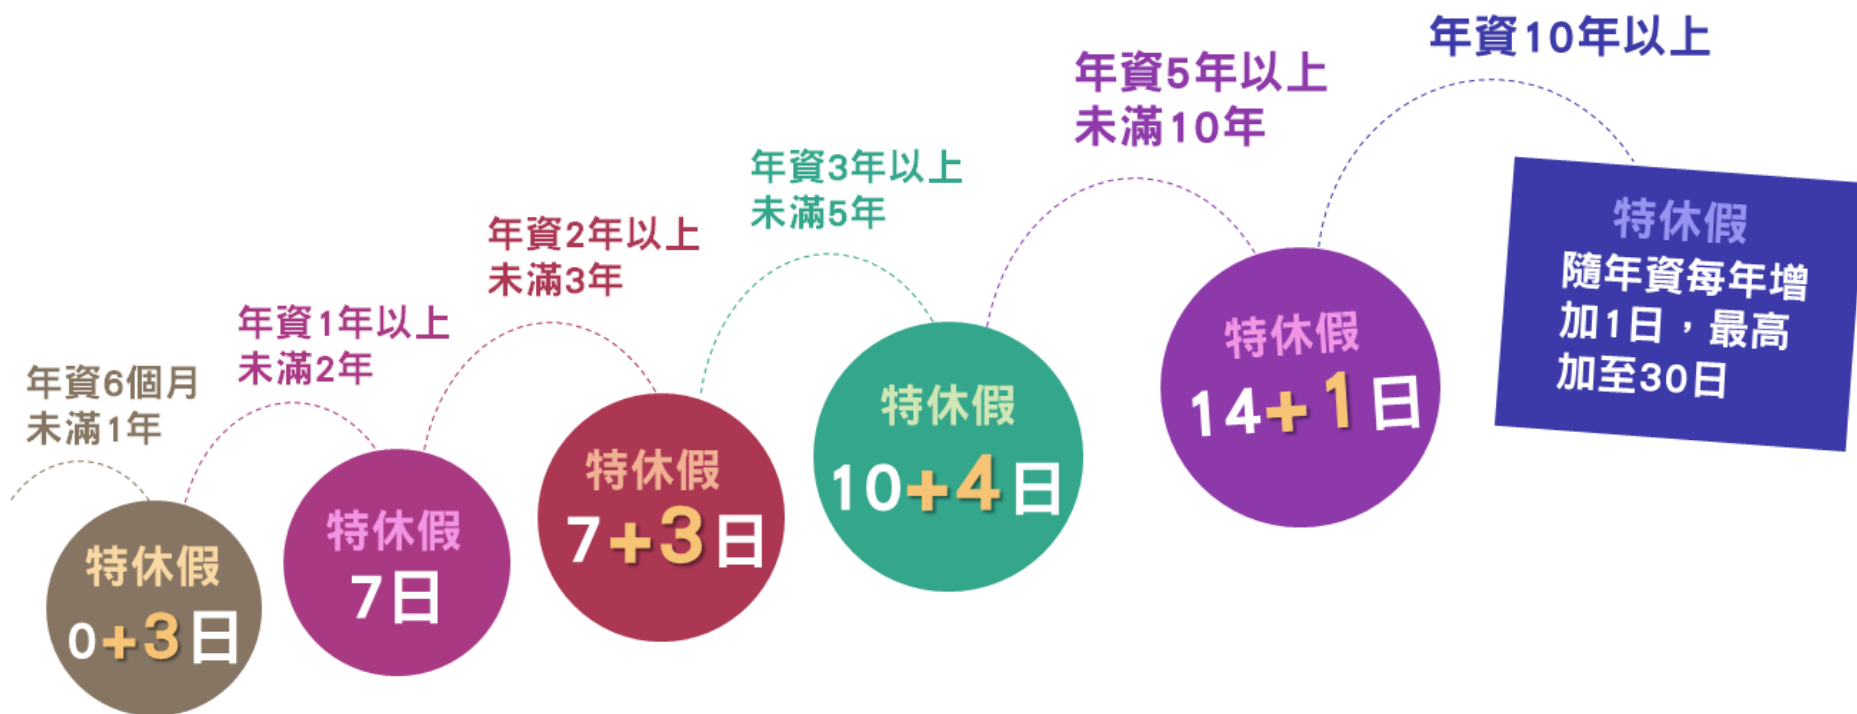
年資6個月
未滿1年

特休假
0+3日

年資1年以上
未滿2年

特休假
7日

年資2年以上
未滿3年

特休假
7+3日

年資3年以上
未滿5年

特休假
10+4日

年資5年以上
未滿10年

特休假
14+1日

年資10年以上

特休假
隨年資每年增加1日，最高加至30日